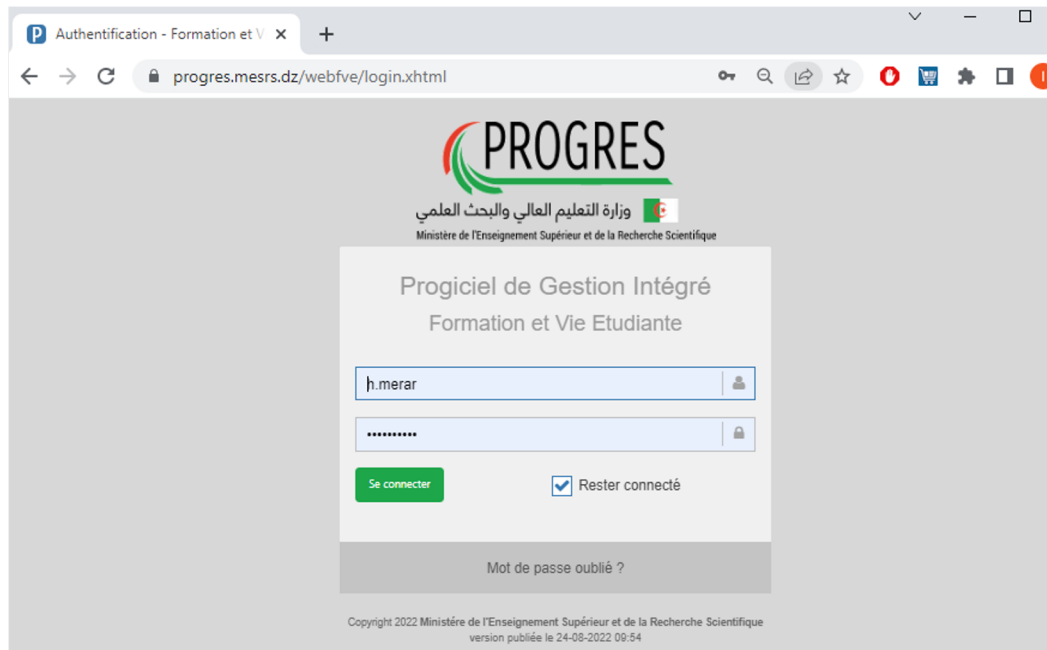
Authentification - Formation et V

progres.mesrs.dz/webfve/login.xhtml

PROGRES

وزارة التعليم العالي والبحث العلمي

Ministère de l'Enseignement Supérieur et de la Recherche Scientifique

Progiciel de Gestion Intégré

Formation et Vie Etudiante

h.merar

••••••••••

Se connecter

Rester connecté

Mot de passe oublié ?

Copyright 2022 Ministère de l'Enseignement Supérieur et de la Recherche Scientifique
version publiée le 24-08-2022 09:54